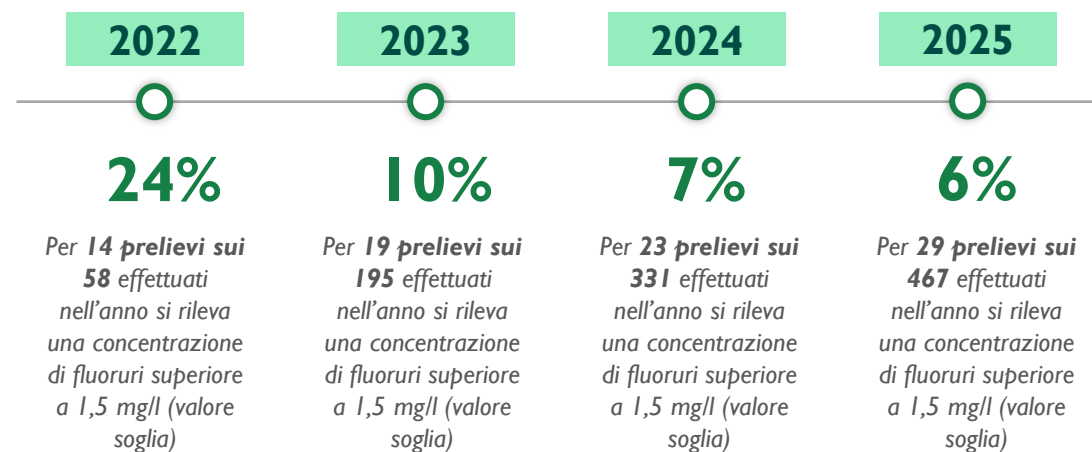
2022

24%

Per **14 prelievi sui 58** effettuati nell'anno si rileva una concentrazione di fluoruri superiore a 1,5 mg/l (valore soglia)

2023

10%

Per **19 prelievi sui 195** effettuati nell'anno si rileva una concentrazione di fluoruri superiore a 1,5 mg/l (valore soglia)

2024

7%

Per **23 prelievi sui 331** effettuati nell'anno si rileva una concentrazione di fluoruri superiore a 1,5 mg/l (valore soglia)

2025

6%

Per **29 prelievi sui 467** effettuati nell'anno si rileva una concentrazione di fluoruri superiore a 1,5 mg/l (valore soglia)